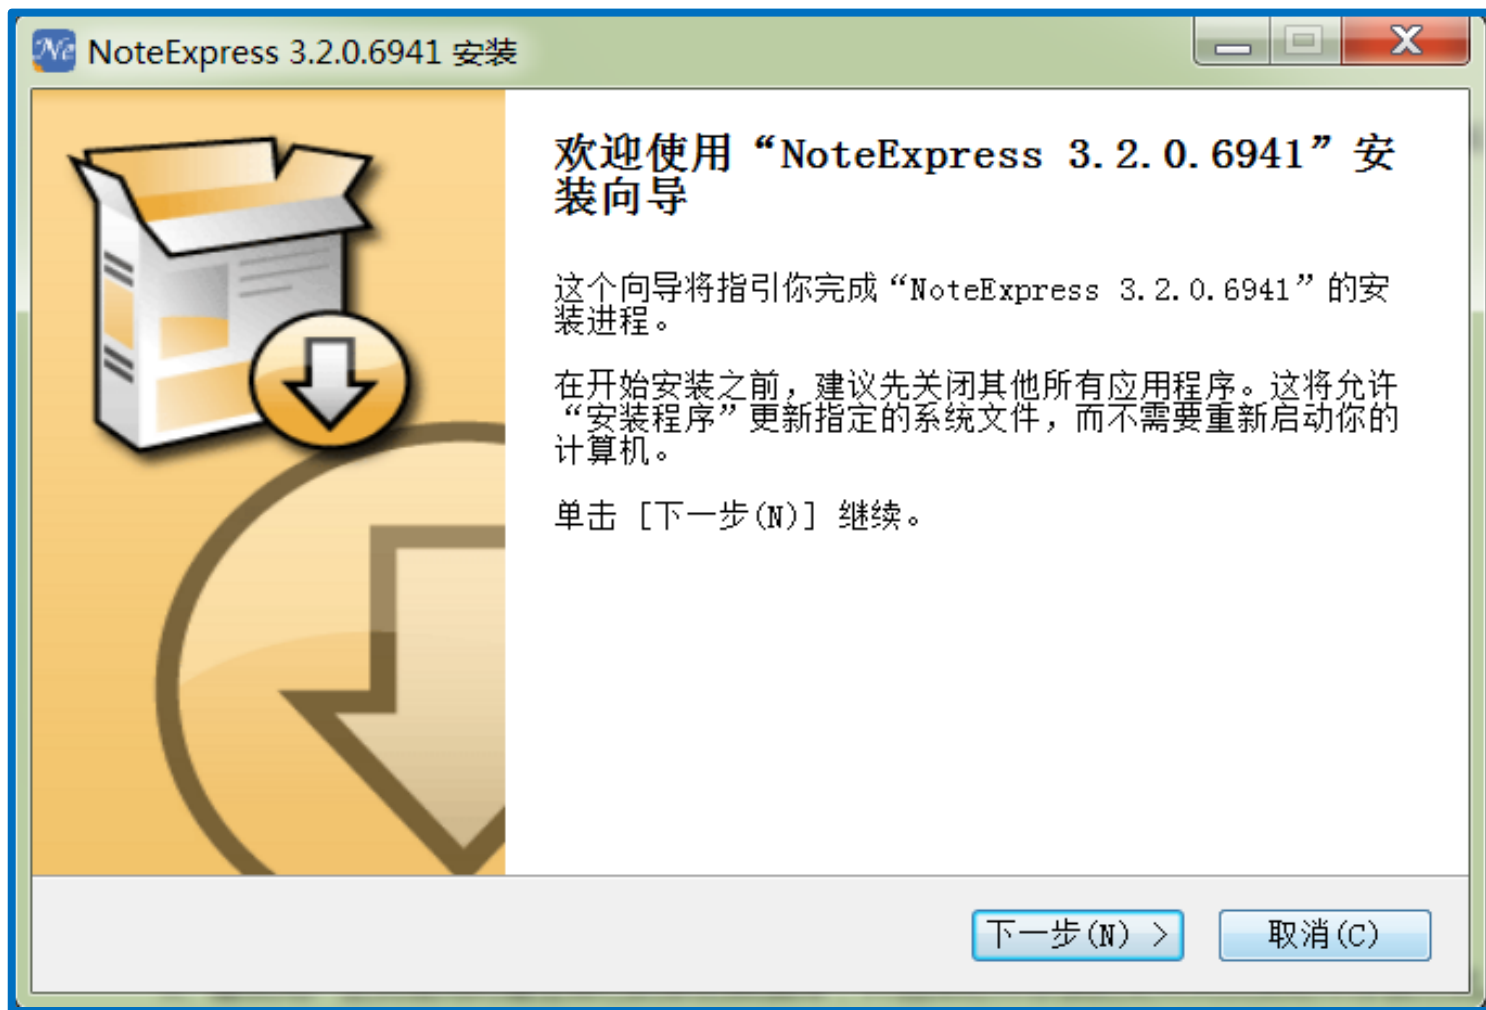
NoteExpress 3.2.0.6941 安装

欢迎使用“NoteExpress 3.2.0.6941”安装向导

这个向导将指引你完成“NoteExpress 3.2.0.6941”的安装进程。

在开始安装之前，建议先关闭其他所有应用程序。这将允许“安装程序”更新指定的系统文件，而不需要重新启动你的计算机。

单击 [下一步(N)] 继续。

下一步(N) >

取消(C)